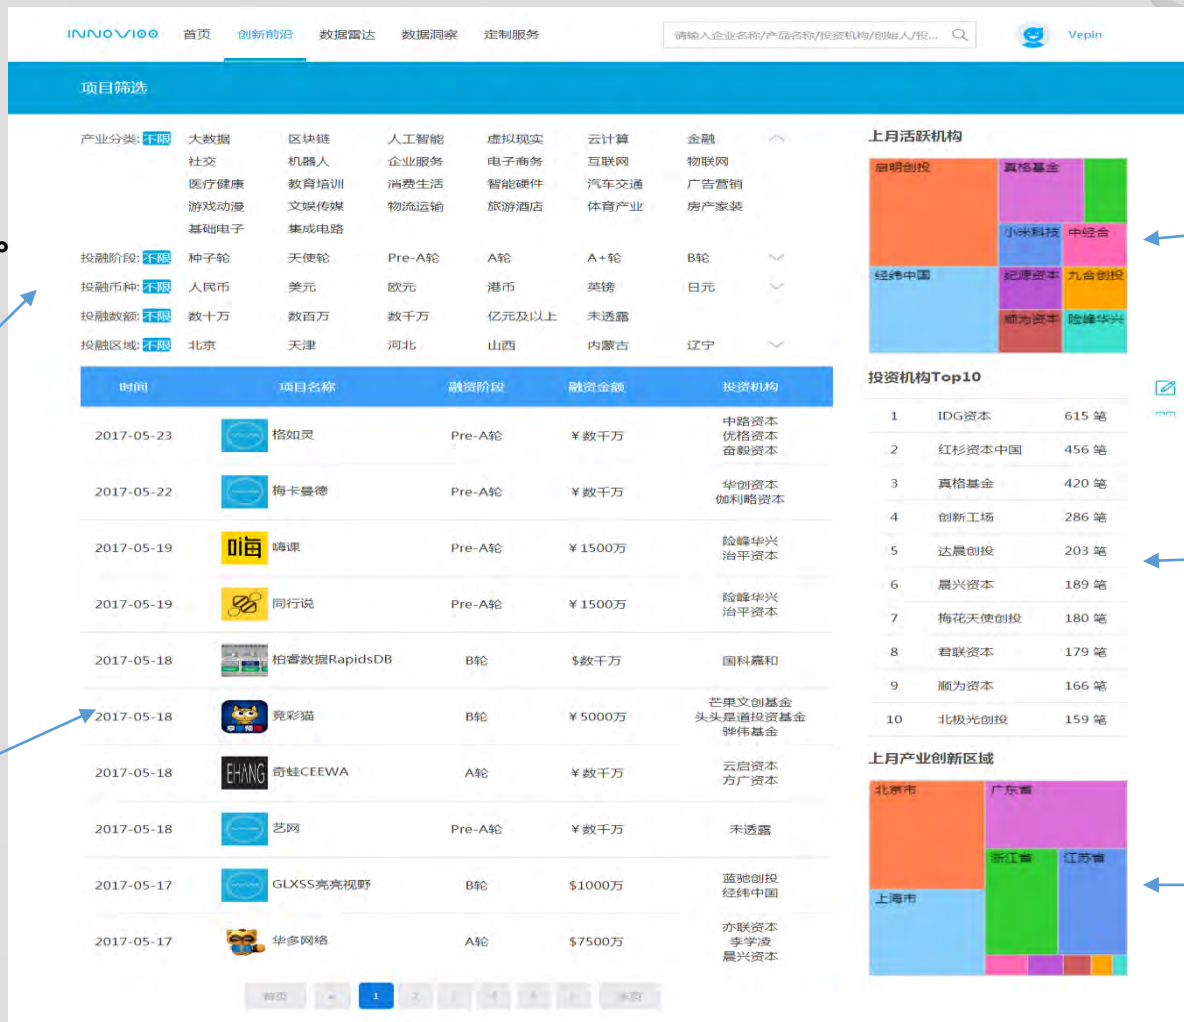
INNOVIOO 首页 创新前沿 数据雷达 数据洞察 定制服务 请输入企业名称/产品名称/投资机构/创始人/投... Vepin

项目筛选

产业分类: 不限 大数据 区块链 人工智能 虚拟现实 云计算 金融 社交 机器人 企业服务 电子商务 互联网 物联网 医疗健康 教育培训 消费生活 智能硬件 汽车交通 广告营销 游戏动漫 文娱传媒 物流运输 旅游酒店 体育产业 房产家装 基础电子 集成电路

投融阶段: 不限 种子轮 天使轮 Pre-A轮 A轮 A+轮 B轮

投融币种: 不限 人民币 美元 欧元 港币 英镑 日元

投融数额: 不限 数十万 数百万 数千万 亿元及以上 未透露

投融区域: 不限 北京 天津 河北 山西 内蒙古 辽宁

| 时间 | 项目名称 | 融资阶段 | 融资金额 | 投资机构 |
|---|---|---|---|---|
| 2017-05-23 | 格如灵 | Pre-A轮 | ¥数千万 | 中路资本 优格资本 奋毅资本 |
| 2017-05-22 | 梅卡曼德 | Pre-A轮 | ¥数千万 | 华创资本 伽利略资本 |
| 2017-05-19 | 嗨课 | Pre-A轮 | ¥1500万 | 险峰华兴 治平资本 |
| 2017-05-19 | 同行说 | Pre-A轮 | ¥1500万 | 险峰华兴 治平资本 |
| 2017-05-18 | 柏睿数据RapidsDB | B轮 | $数千万 | 国科嘉和 |
| 2017-05-18 | 竞彩猫 | B轮 | ¥5000万 | 芒果文创基金 头头是道投资基金 骅伟基金 |
| 2017-05-18 | 奇蛙CEEWA | A轮 | ¥数千万 | 云启资本 方广资本 |
| 2017-05-18 | 艺网 | Pre-A轮 | ¥数千万 | 未透露 |
| 2017-05-17 | GLXSS亮亮视野 | B轮 | $1000万 | 蓝驰创投 经纬中国 |
| 2017-05-17 | 华多网络 | A轮 | $7500万 | 亦联资本 李学凌 晨兴资本 |

首页 « 1 2 3 4 5 » 末页

上月活跃机构
启明创投 真格基金 小米科技 中经合 经纬中国 纪源资本 九合创投 顺为资本 险峰华兴

投资机构Top10
| 1 | IDG资本 | 615 笔 |
|---|---|---|
| 2 | 红杉资本中国 | 456 笔 |
| 3 | 真格基金 | 420 笔 |
| 4 | 创新工场 | 286 笔 |
| 5 | 达晨创投 | 203 笔 |
| 6 | 晨兴资本 | 189 笔 |
| 7 | 梅花天使创投 | 180 笔 |
| 8 | 君联资本 | 179 笔 |
| 9 | 顺为资本 | 166 笔 |
| 10 | 北极光创投 | 159 笔 |

上月产业创新区域
北京市 广东省 浙江省 江苏省 上海市